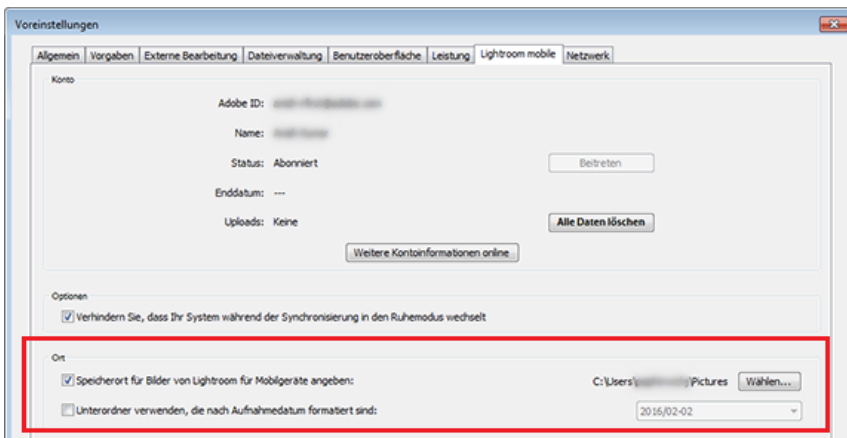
Voreinstellungen

Allgemein | Vorgaben | Externe Bearbeitung | Dateiverwaltung | Benutzeroberfläche | Leistung | Lightroom mobile | Netzwerk

Konto

Adobe ID: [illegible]

Name: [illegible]

Status: Abonniert

Beitreten

Enddatum: ---

Uploads: Keine

Alle Daten löschen

Weitere Kontoinformationen online

Optionen

Verhindern Sie, dass Ihr System während der Synchronisierung in den Ruhemodus wechselt

Ort

Speicherort für Bilder von Lightroom für Mobilgeräte angeben:

C:\Users\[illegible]\Pictures

Wählen...

Unterordner verwenden, die nach Aufnahmedatum formatiert sind:

2016/02-02